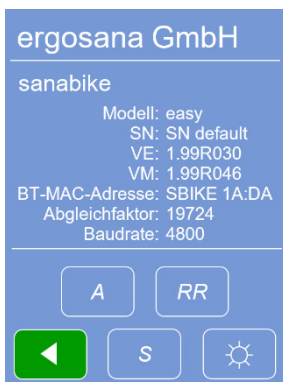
ergosana GmbH

sanabike

| | |
|---|---|
| Modell: | easy |
| SN: | SN default |
| VE: | 1.99R030 |
| VM: | 1.99R046 |
| BT-MAC-Adresse: | SBIKE 1A:DA |
| Abgleichfaktor: | 19724 |
| Baudrate: | 4800 |

A

RR

S